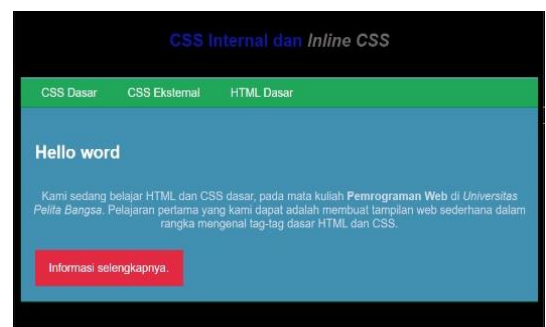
CSS Internal dan *Inline CSS*

CSS Dasar CSS Eksternal HTML Dasar

Hello word

Kami sedang belajar HTML dan CSS dasar, pada mata kuliah **Pemrograman Web** di *Universitas Pelita Bangsa*. Pelajaran pertama yang kami dapat adalah membuat tampilan web sederhana dalam rangka mengenal tag-tag dasar HTML dan CSS.

Informasi selengkapnya.